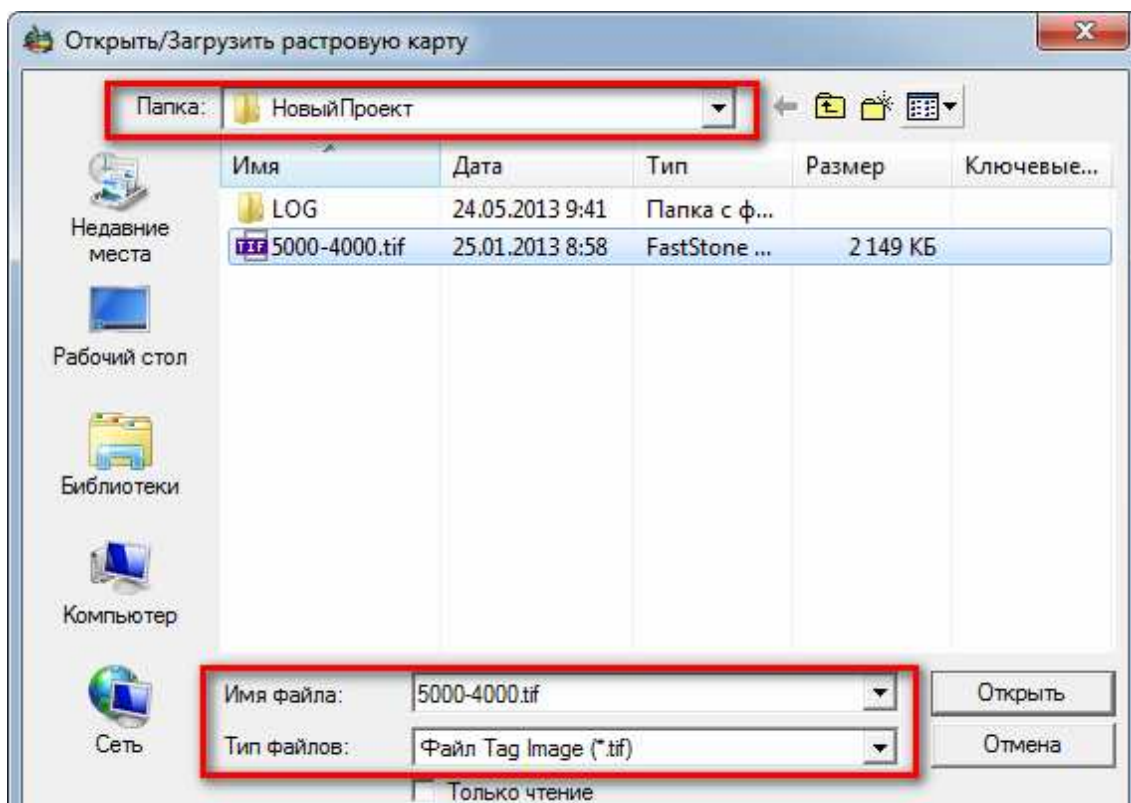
Открыть/Загрузить растровую карту

Папка: НовыйПроект

| Имя | Дата | Тип | Размер | Ключевые... |
|---|---|---|---|---|
| LOG | 24.05.2013 9:41 | Папка с ф... | | |
| 5000-4000.tif | 25.01.2013 8:58 | FastStone ... | 2 149 КБ | |

Недавние места

Рабочий стол

Библиотеки

Компьютер

Сеть

Имя файла: 5000-4000.tif

Тип файлов: Файл Tag Image (*.tif)

Открыть

Отмена

Только чтение